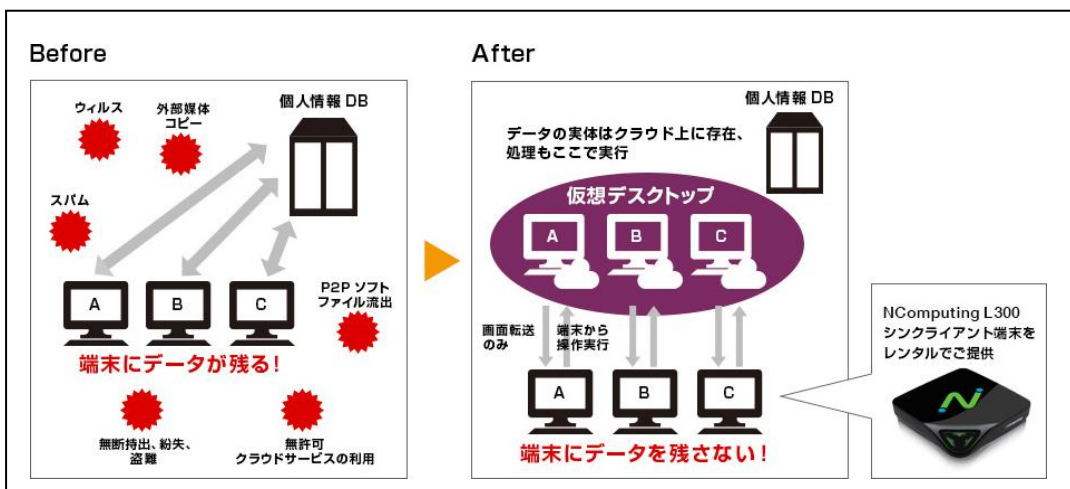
Before

ウィルス

外部媒体
コピー

個人情報 DB

スパム

P2P ソフト
ファイル流出

A

B

C

端末にデータが残る!

無断持出、紛失、
盗難

無許可
クラウドサービスの利用

After

個人情報 DB

データの実体はクラウド上に存在、
処理もここで実行

仮想デスクトップ

A

B

C

画面転送
のみ

端末から
操作実行

A

B

C

端末にデータを残さない!

NComputing L300
シンクライアント端末を
レンタルでご提供